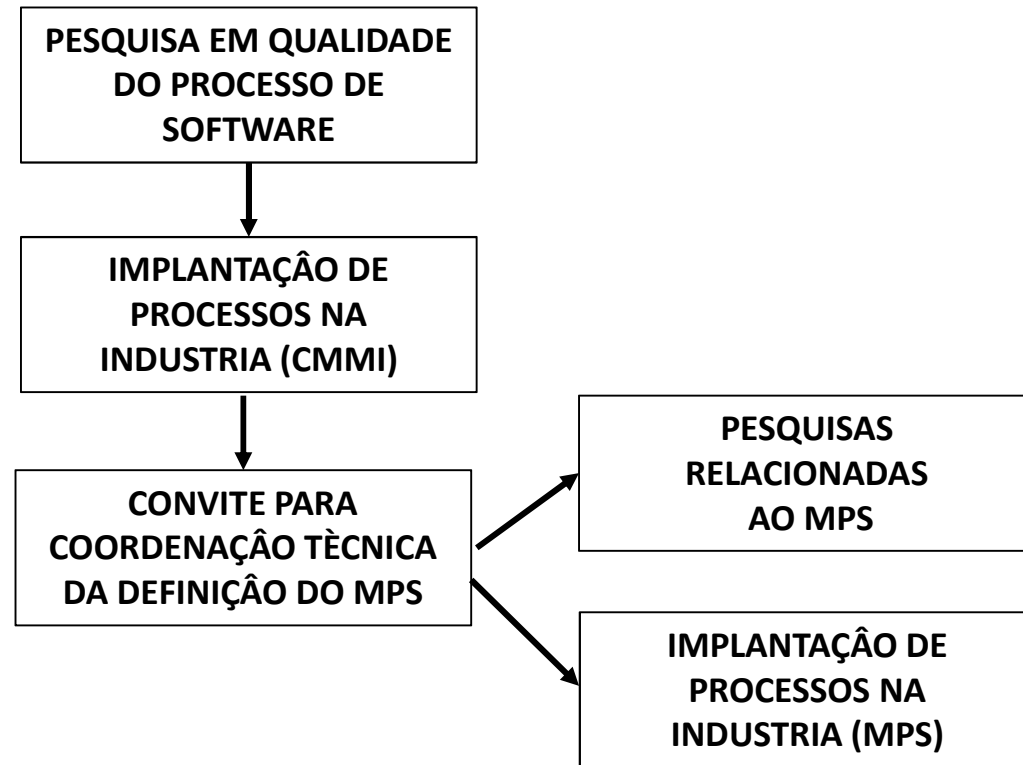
PESQUISA EM QUALIDADE DO PROCESSO DE SOFTWARE

IMPLANTAÇÂO DE PROCESSOS NA INDUSTRIA (CMMI)

CONVITE PARA COORDENAÇÂO TÈCNICA DA DEFINIÇÂO DO MPS

PESQUISAS RELACIONADAS AO MPS

IMPLANTAÇÂO DE PROCESSOS NA INDUSTRIA (MPS)